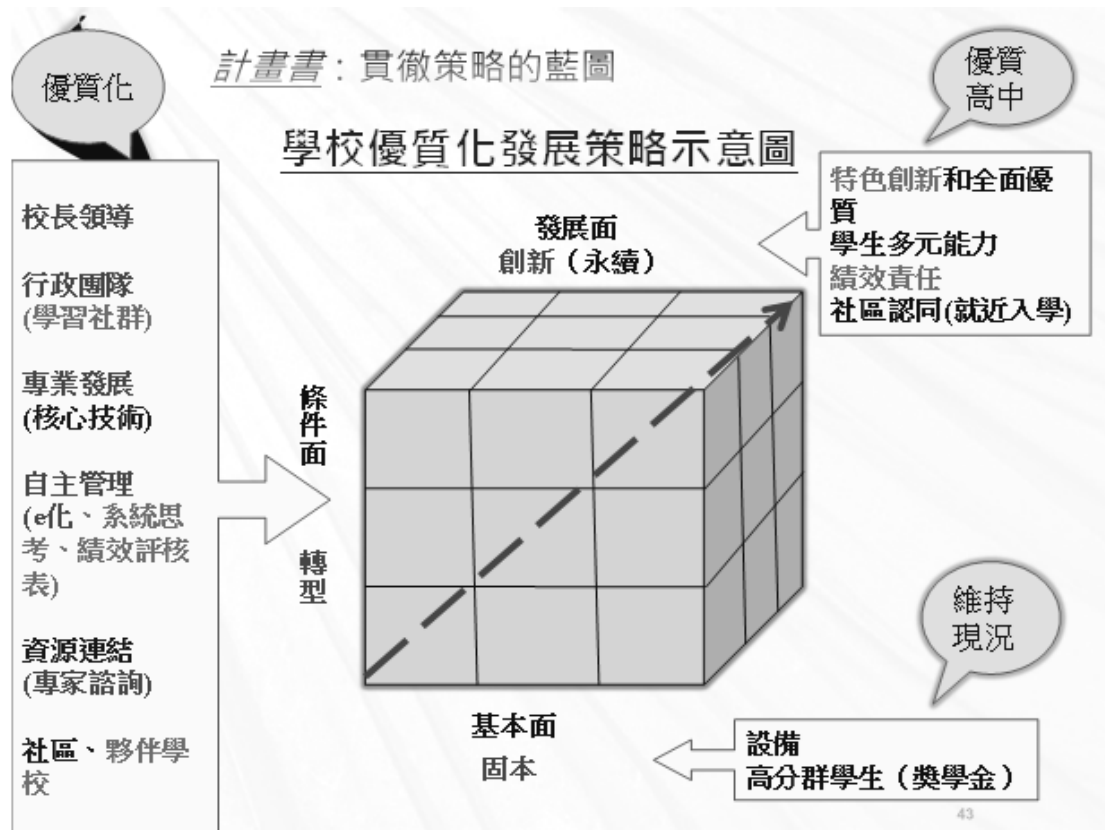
優質化

計畫書：貫徹策略的藍圖

優質高中

學校優質化發展策略示意圖

校長領導

行政團隊
(學習社群)

專業發展
(核心技術)

自主管理
(e化、系統思考、績效評核表)

資源連結
(專家諮詢)

社區、夥伴學校

發展面
創新（永續）

條件面

轉型

基本面
固本

特色創新和全面優質
學生多元能力
績效責任
社區認同(就近入學)

維持現況

設備
高分群學生（獎學金）

43